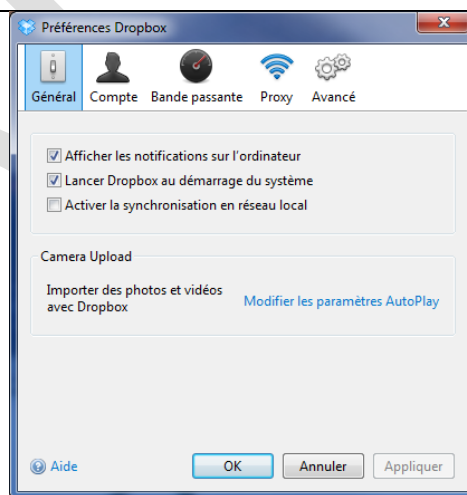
Préférences Dropbox

Général Compte Bande passante Proxy Avancé

Afficher les notifications sur l'ordinateur
Lancer Dropbox au démarrage du système
Activer la synchronisation en réseau local

Camera Upload

Importer des photos et vidéos avec Dropbox

Modifier les paramètres AutoPlay

Aide

OK Annuler Appliquer